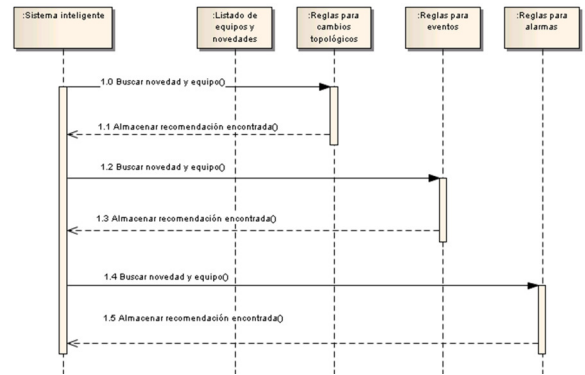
:Sistema inteligente

:Listado de equipos y novedades

:Reglas para cambios topológicos

:Reglas para eventos

:Reglas para alarmas

1.0 Buscar novedad y equipo()

1.1 Almacenar recomendación encontrada()

1.2 Buscar novedad y equipo()

1.3 Almacenar recomendación encontrada()

1.4 Buscar novedad y equipo()

1.5 Almacenar recomendación encontrada()